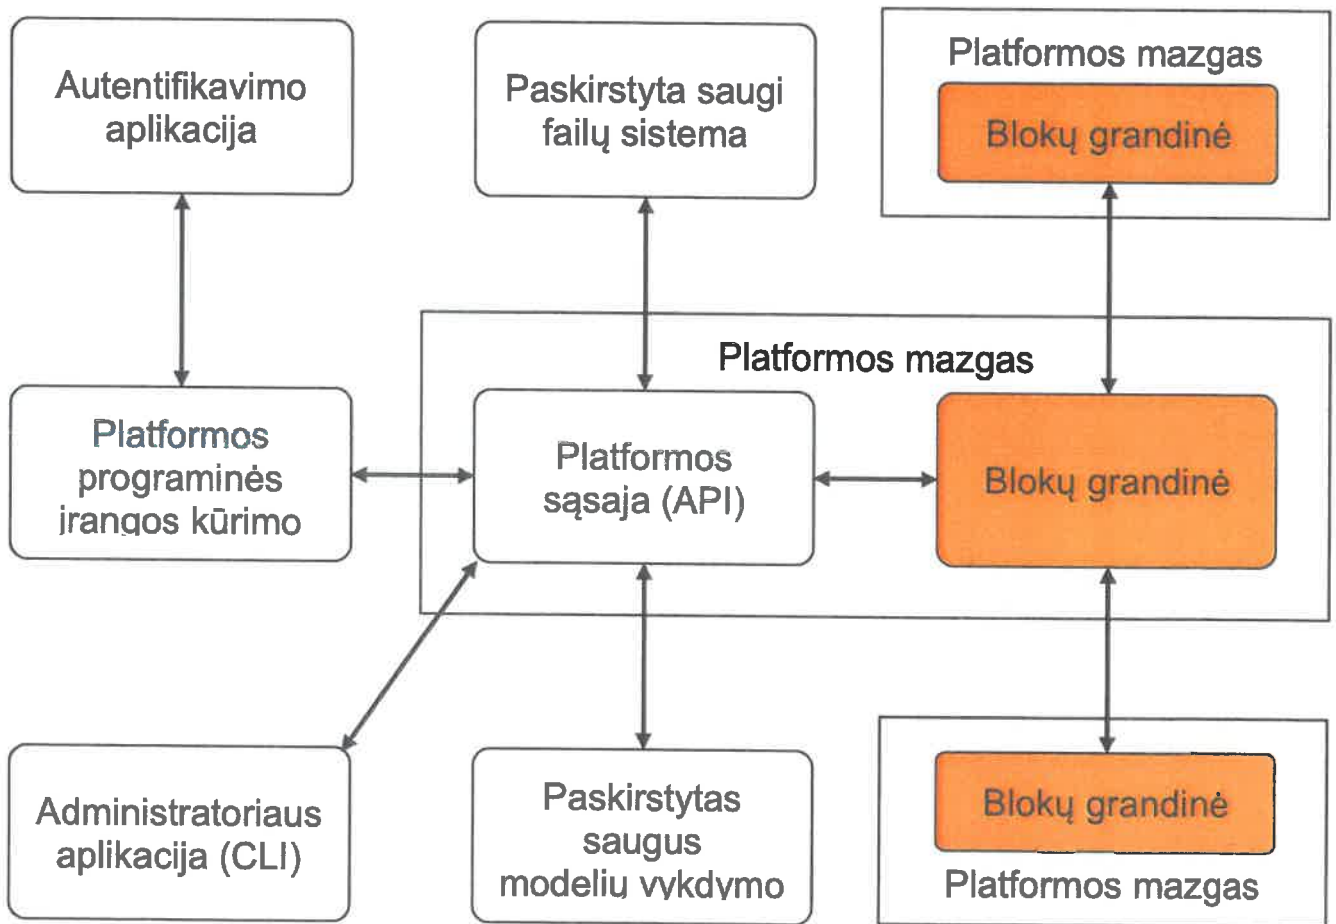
Autentifikavimo aplikacija

Paskirstyta saugi failų sistema

Platformos mazgas

Blokų grandinė

Platformos mazgas

Platformos programinės įrangos kūrimo

Platformos sąsaja (API)

Blokų grandinė

Administratoriaus aplikacija (CLI)

Paskirstytas saugus modelių vykdymo

Blokų grandinė

Platformos mazgas